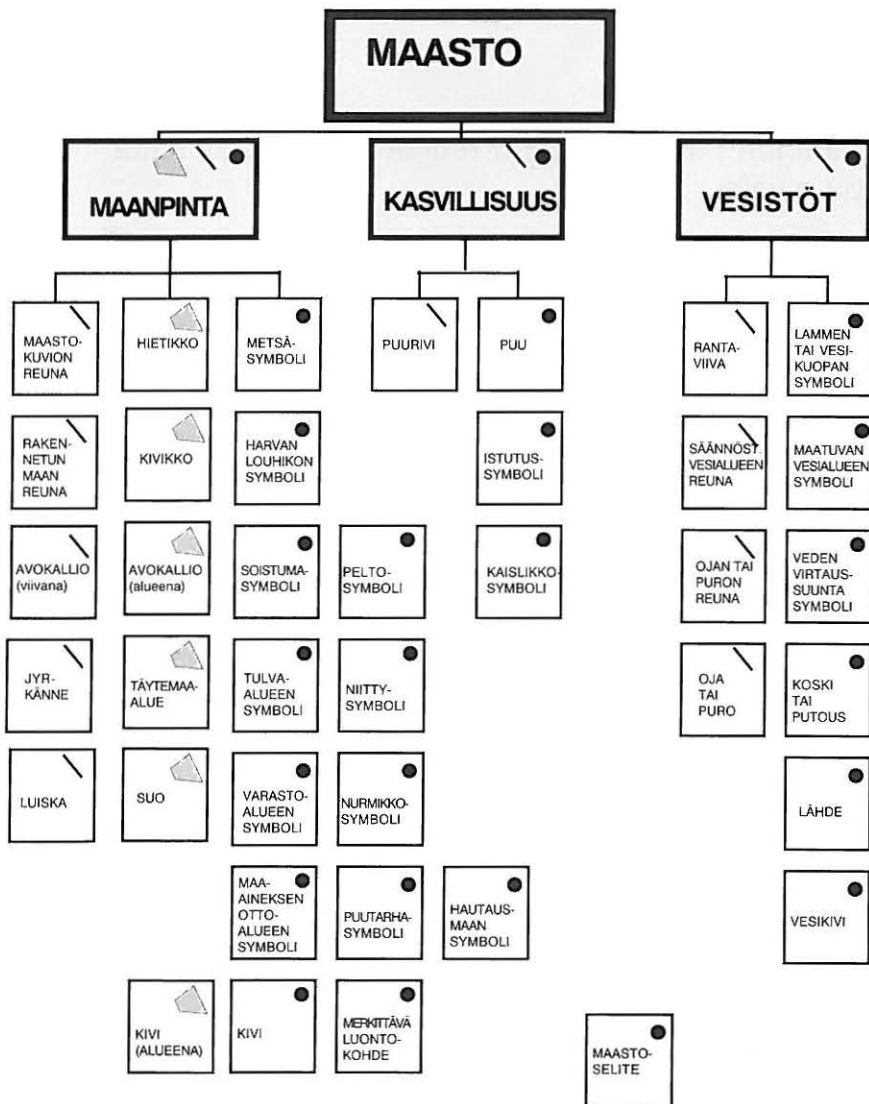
MAASTO

MAANPINTA

KASVILLISUUS

VESISTÖT

MAASTO-KUVION REUNA

HIETIKKO

METSÄ-SYMBOLI

PUURIVI

PUU

RANTA-VIIVA

LAMMEN TAI VESI-KUOPAN SYMBOLI

RAKEN-NETUN MAAN REUNA

KIVIKKO

HARVAN LOUHIKON SYMBOLI

ISTUTUS-SYMBOLI

SÄÄNNÖST. VESIALUEEN REUNA

MAATUVAN VESIALUEEN SYMBOLI

AVOKALLIO (viivana)

AVOKALLIO (alueena)

SOISTUMA-SYMBOLI

PELTO-SYMBOLI

KAISLIKKO-SYMBOLI

OJAN TAI PURON REUNA

VEDEN VIRTAUS-SUUNTA SYMBOLI

JYR-KÄNNE

TÄYTEMAA-ALUE

TULVA-ALUEEN SYMBOLI

NIITTY-SYMBOLI

OJA TAI PURO

KOSKI TAI PUTOUS

LUISKA

SUO

VARASTO-ALUEEN SYMBOLI

NURMIKKO-SYMBOLI

LÄHDE

MAA-AINEKSEN OTTO-ALUEEN SYMBOLI

PUUTARHA-SYMBOLI

HAUTAUS-MAAN SYMBOLI

VESIKIVI

KIVI (ALUEENA)

KIVI

MERKITTÄVÄ LUONTO-KOHDE

MAASTO-SELITE